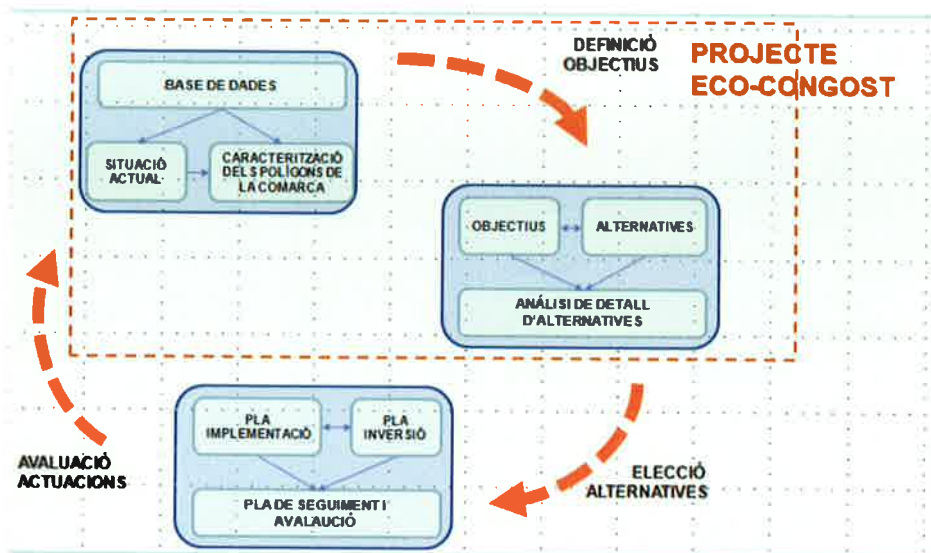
DEFINICIÓ OBJECTIUS

PROJECTE ECO-CONGOST

BASE DE DADES

SITUACIÓ ACTUAL

CARACTERITZACIÓ DELS POLÍGONS DE LA COMARCA

OBJECTIUS

ALTERNATIVES

ANÀLISI DE DETALL D'ALTERNATIVES

AVALUACIÓ ACTUACIONS

PLA IMPLEMENTACIÓ

PLA INVERSIÓ

PLA DE SEGUIMENT I AVALUACIÓ

ELECCIÓ ALTERNATIVES